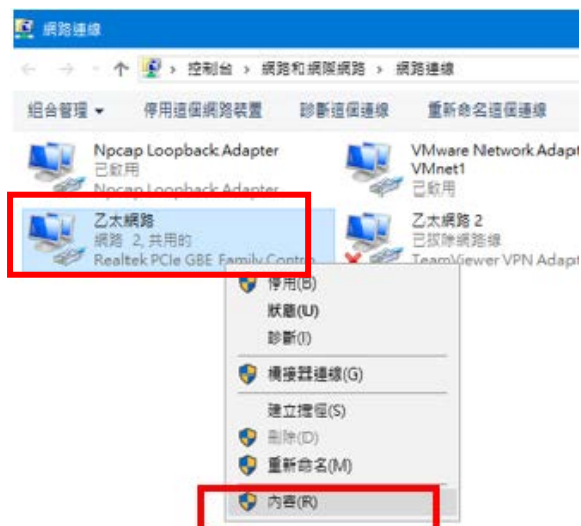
網路連線

控制台 > 網路和網際網路 > 網路連線

組合管理 ▾ 停用這個網路裝置 診斷這個連線 重新命名這個連線

Npcap Loopback Adapter
已啟用
Npcap Loopback Adapter

VMware Network Adapt
VMnet1
已啟用

乙太網路
網路 2, 共用的
Realtek PCIe GBE Family Contro

乙太網路 2
已拔除網路線
TeamViewer VPN Adapt

停用(B)
狀態(U)
診斷(I)
橋接器連線(G)
建立捷徑(S)
刪除(D)
重新命名(M)
內容(R)